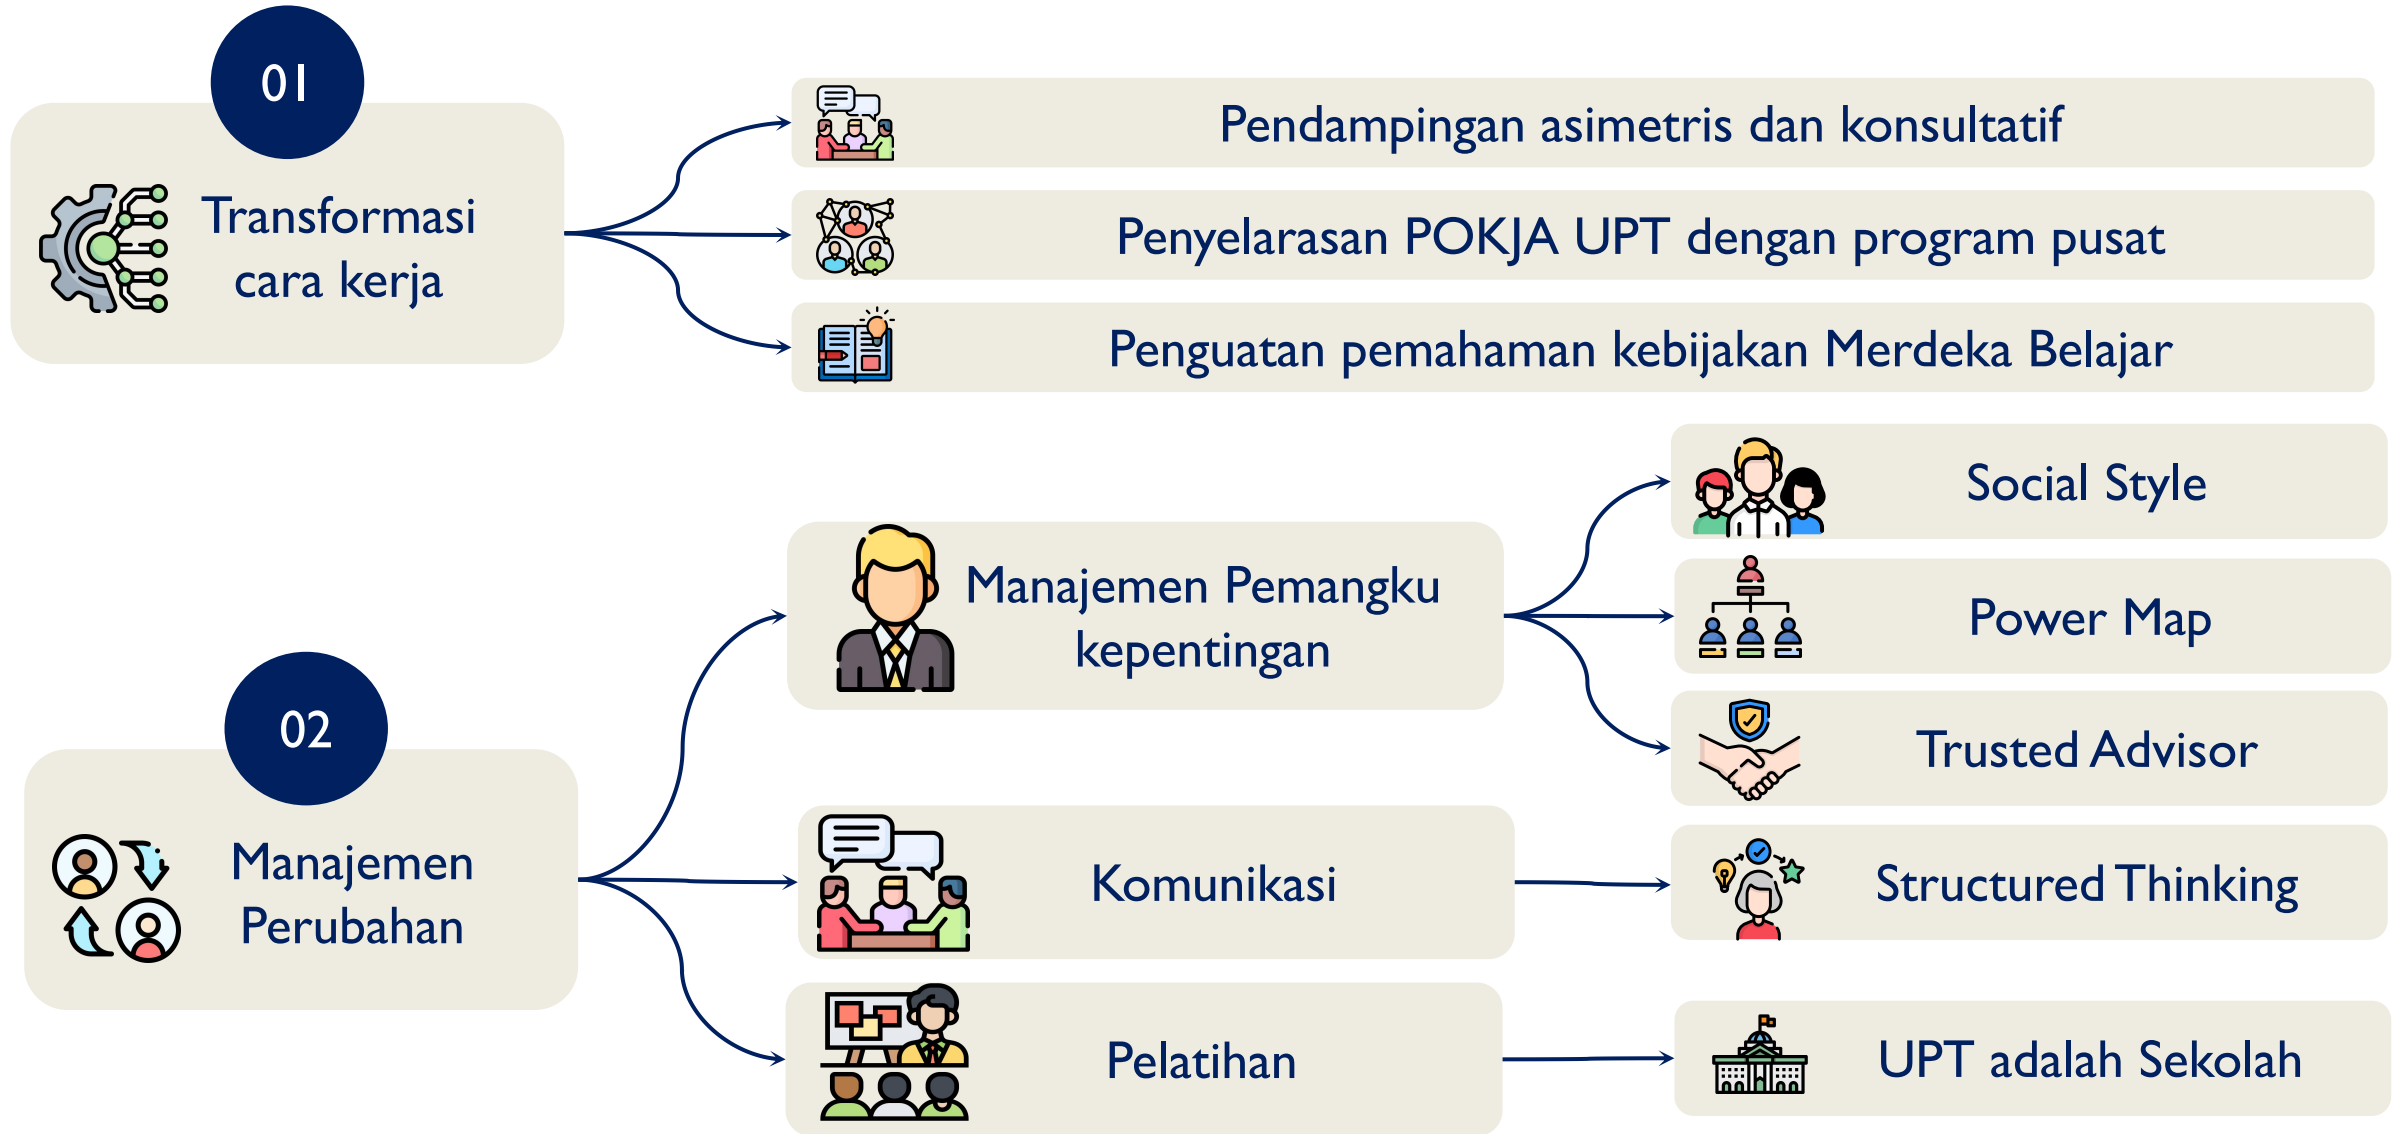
01

Transformasi cara kerja

Pendampingan asimetris dan konsultatif

Penyelarasan POKJA UPT dengan program pusat

Penguatan pemahaman kebijakan Merdeka Belajar

02

Manajemen Perubahan

Manajemen Pemangku kepentingan

Social Style

Power Map

Trusted Advisor

Komunikasi

Structured Thinking

Pelatihan

UPT adalah Sekolah